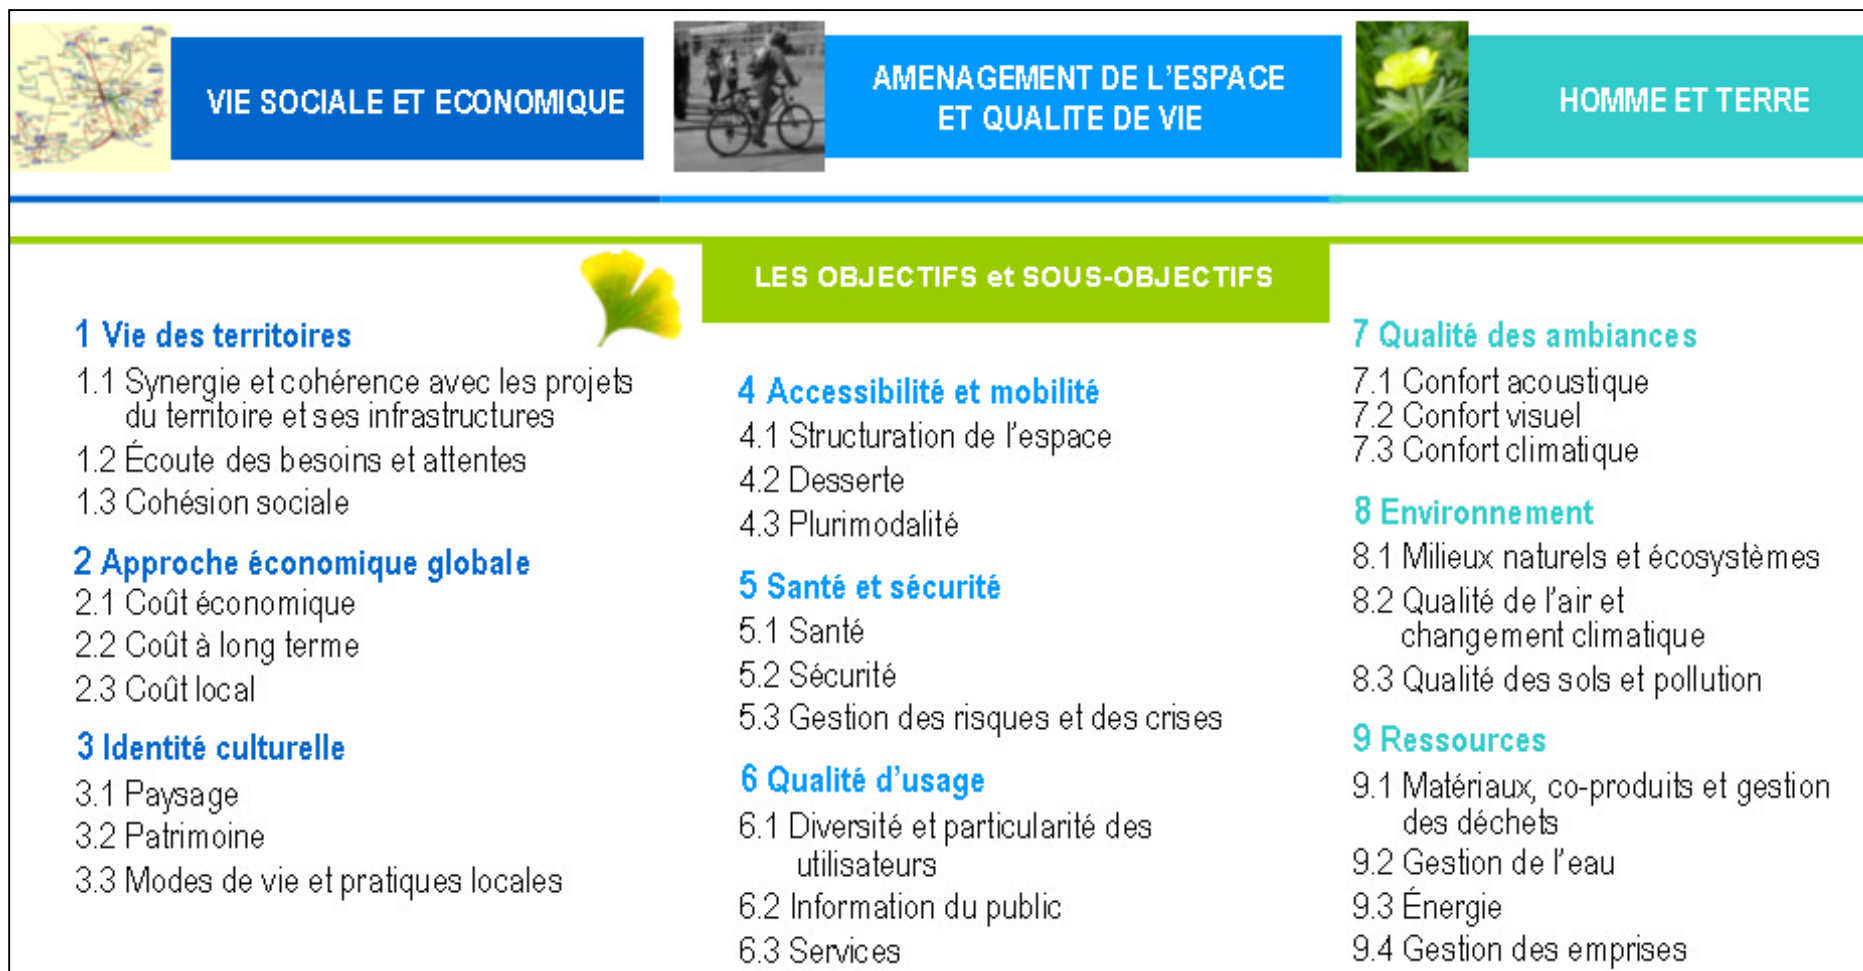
VIE SOCIALE ET ECONOMIQUE

AMENAGEMENT DE L'ESPACE ET QUALITE DE VIE

HOMME ET TERRE

LES OBJECTIFS et SOUS-OBJECTIFS

1 Vie des territoires
1.1 Synergie et cohérence avec les projets du territoire et ses infrastructures
1.2 Écoute des besoins et attentes
1.3 Cohésion sociale

2 Approche économique globale
2.1 Coût économique
2.2 Coût à long terme
2.3 Coût local

3 Identité culturelle
3.1 Paysage
3.2 Patrimoine
3.3 Modes de vie et pratiques locales

4 Accessibilité et mobilité
4.1 Structuration de l'espace
4.2 Desserte
4.3 Plurimodalité

5 Santé et sécurité
5.1 Santé
5.2 Sécurité
5.3 Gestion des risques et des crises

6 Qualité d'usage
6.1 Diversité et particularité des utilisateurs
6.2 Information du public
6.3 Services

7 Qualité des ambiances
7.1 Confort acoustique
7.2 Confort visuel
7.3 Confort climatique

8 Environnement
8.1 Milieux naturels et écosystèmes
8.2 Qualité de l'air et changement climatique
8.3 Qualité des sols et pollution

9 Ressources
9.1 Matériaux, co-produits et gestion des déchets
9.2 Gestion de l'eau
9.3 Énergie
9.4 Gestion des emprises